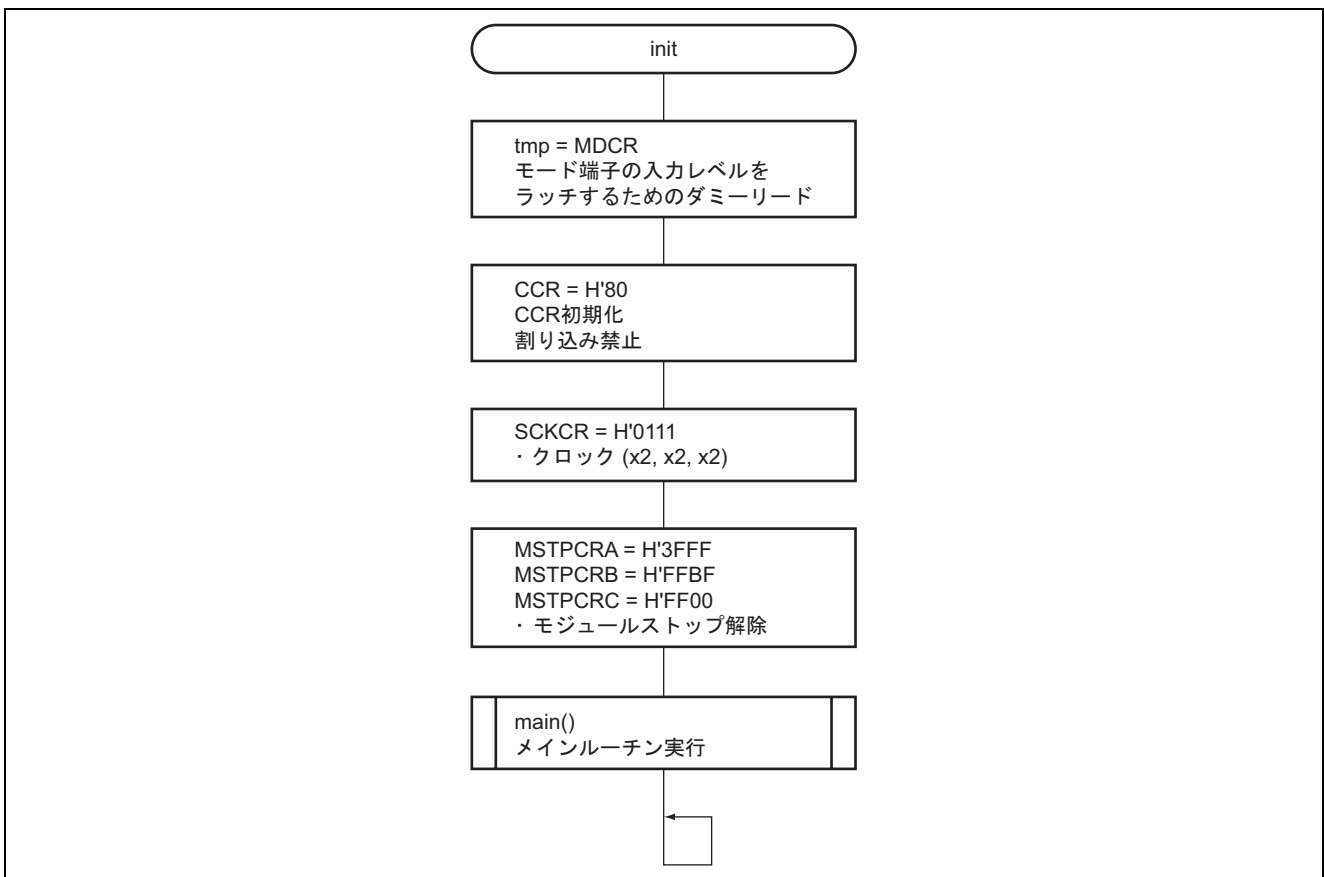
init

tmp = MDCR
モード端子の入力レベルをラッチするためのダミーリード

CCR = H'80
CCR初期化
割り込み禁止

SCKCR = H'0111
・クロック (x2, x2, x2)

MSTPCRA = H'3FFF
MSTPCRB = H'FFBF
MSTPCRC = H'FF00
・モジュールストップ解除

main()
メインルーチン実行